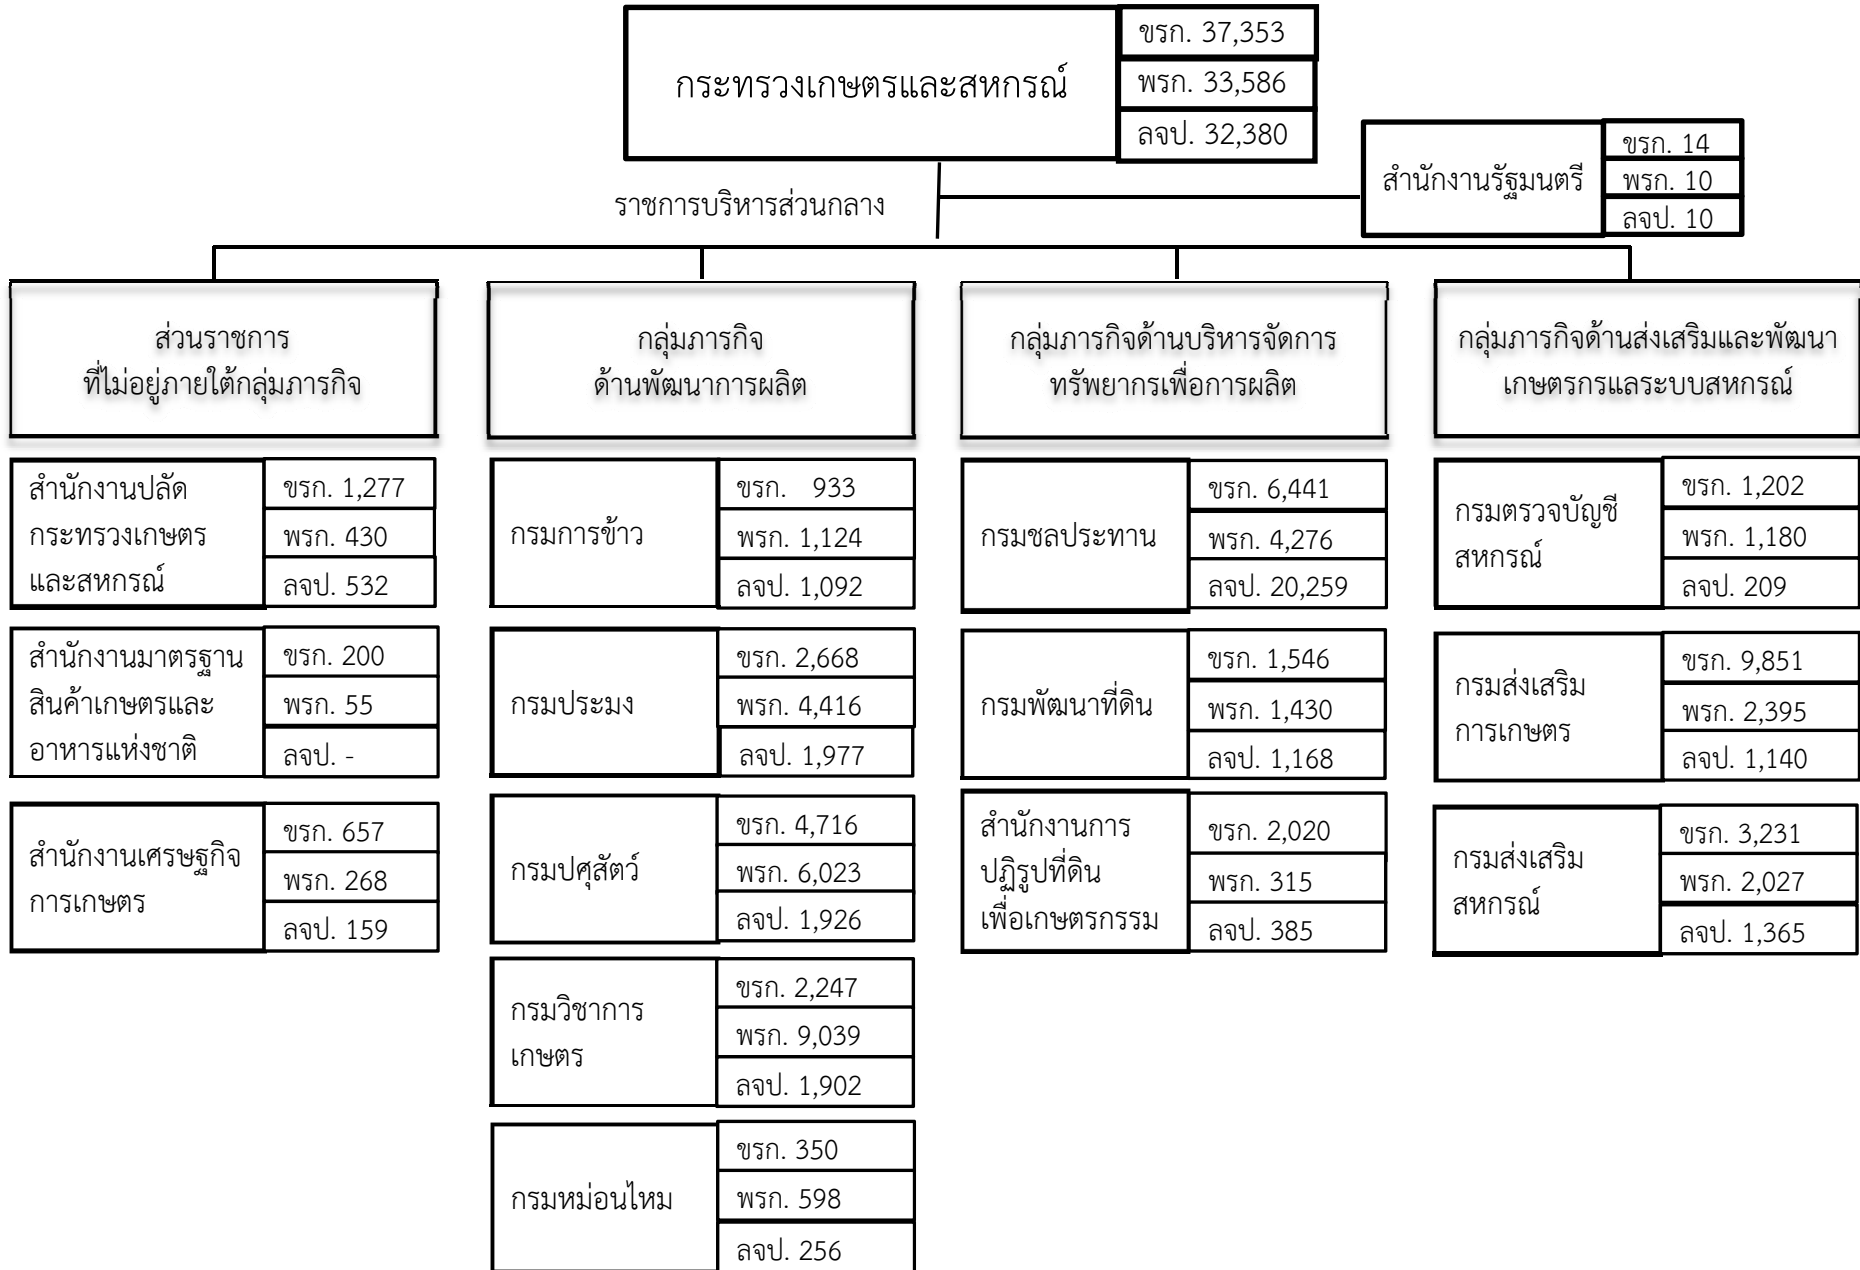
กระทรวงเกษตรและสหกรณ์
ขรก. 37,353
พรก. 33,586
ลจป. 32,380

สำนักงานรัฐมนตรี
ขรก. 14
พรก. 10
ลจป. 10

ราชการบริหารส่วนกลาง

ส่วนราชการ ที่ไม่อยู่ภายใต้กลุ่มภารกิจ

สำนักงานปลัดกระทรวงเกษตรและสหกรณ์
ขรก. 1,277
พรก. 430
ลจป. 532

สำนักงานมาตรฐานสินค้าเกษตรและอาหารแห่งชาติ
ขรก. 200
พรก. 55
ลจป. -

สำนักงานเศรษฐกิจการเกษตร
ขรก. 657
พรก. 268
ลจป. 159

กลุ่มภารกิจ ด้านพัฒนาการผลิต

กรมการข้าว
ขรก. 933
พรก. 1,124
ลจป. 1,092

กรมประมง
ขรก. 2,668
พรก. 4,416
ลจป. 1,977

กรมปศุสัตว์
ขรก. 4,716
พรก. 6,023
ลจป. 1,926

กรมวิชาการเกษตร
ขรก. 2,247
พรก. 9,039
ลจป. 1,902

กรมหม่อนไหม
ขรก. 350
พรก. 598
ลจป. 256

กลุ่มภารกิจด้านบริหารจัดการ ทรัพยากรเพื่อการผลิต

กรมชลประทาน
ขรก. 6,441
พรก. 4,276
ลจป. 20,259

กรมพัฒนาที่ดิน
ขรก. 1,546
พรก. 1,430
ลจป. 1,168

สำนักงานการปฏิรูปที่ดินเพื่อเกษตรกรรม
ขรก. 2,020
พรก. 315
ลจป. 385

กลุ่มภารกิจด้านส่งเสริมและพัฒนา เกษตรกรและระบบสหกรณ์

กรมตรวจบัญชีสหกรณ์
ขรก. 1,202
พรก. 1,180
ลจป. 209

กรมส่งเสริมการเกษตร
ขรก. 9,851
พรก. 2,395
ลจป. 1,140

กรมส่งเสริมสหกรณ์
ขรก. 3,231
พรก. 2,027
ลจป. 1,365